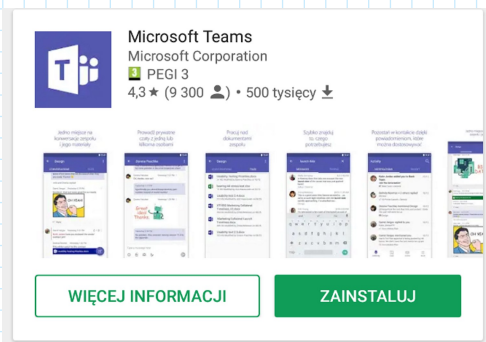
Microsoft Teams
Microsoft Corporation
PEGI 3
4,3 ★ (9 300) • 500 tysięcy

Jedno miejsce na konwersacje zespołu i jego materiały

Prowadź prywatne czaty z jedną lub kilkoma osobami

Pracuj nad dokumentami zespołu

Szybko znajduj to, czego potrzebujesz

Pozostań w kontakcie dzięki powiadomieniom, które można dostosowywać

WIĘCEJ INFORMACJI
ZAINSTALUJ